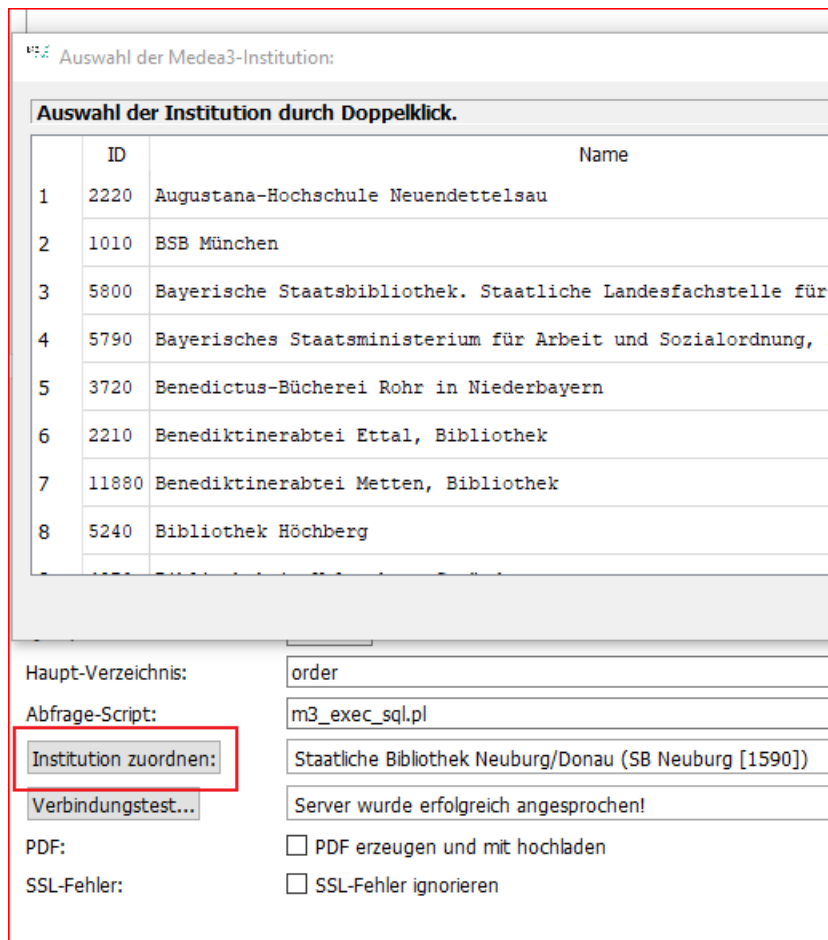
Auswahl der Medea3-Institution:

Auswahl der Institution durch Doppelklick.

| | ID | Name |
|---|---|---|
| 1 | 2220 | Augustana-Hochschule Neuendettelsau |
| 2 | 1010 | BSB München |
| 3 | 5800 | Bayerische Staatsbibliothek. Staatliche Landesfachstelle für |
| 4 | 5790 | Bayerisches Staatsministerium für Arbeit und Sozialordnung, |
| 5 | 3720 | Benedictus-Bücherei Rohr in Niederbayern |
| 6 | 2210 | Benediktinerabtei Ettal, Bibliothek |
| 7 | 11880 | Benediktinerabtei Metten, Bibliothek |
| 8 | 5240 | Bibliothek Höchberg |
| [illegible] | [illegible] | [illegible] |

Haupt-Verzeichnis: order

Abfrage-Script: m3_exec_sql.pl

Institution zuordnen: Staatliche Bibliothek Neuburg/Donau (SB Neuburg [1590])

Verbindungstest... Server wurde erfolgreich angesprochen!

PDF: PDF erzeugen und mit hochladen

SSL-Fehler: SSL-Fehler ignorieren